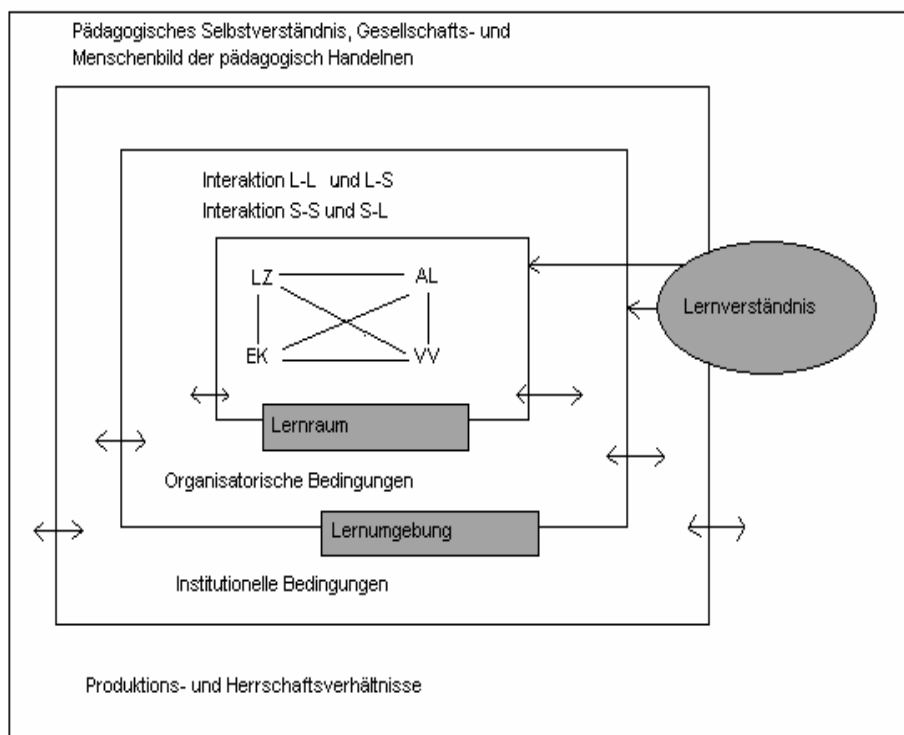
Pädagogisches Selbstverständnis, Gesellschafts- und Menschenbild der pädagogisch Handelnen

Interaktion L-L und L-S
Interaktion S-S und S-L

LZ
AL
EK
VV

Lernverständnis

Lernraum

Organisatorische Bedingungen

Lernumgebung

Institutionelle Bedingungen

Produktions- und Herrschaftsverhältnisse